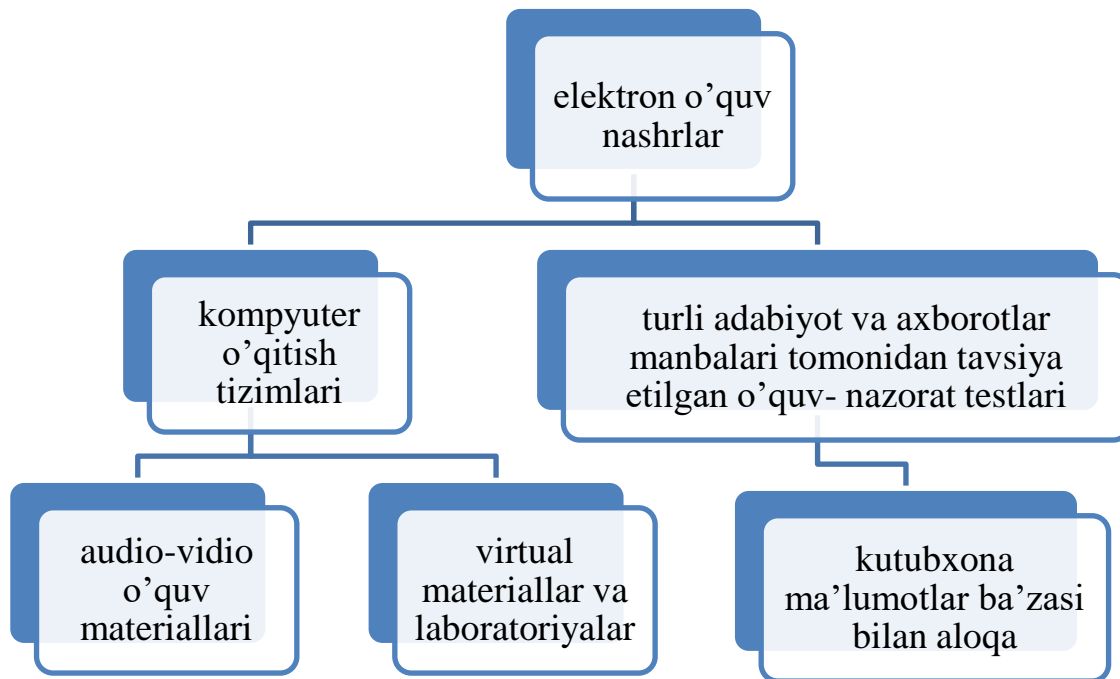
elektron o’quv nashrlar

kompyuter o’qitish tizimlari

turli adabiyot va axborotlar manbalari tomonidan tavsiya etilgan o’quv- nazorat testlari

audio-vidio o’quv materiallari

virtual materiallar va laboratoriyalar

kutubxona ma’lumotlar ba’zasi bilan aloqa